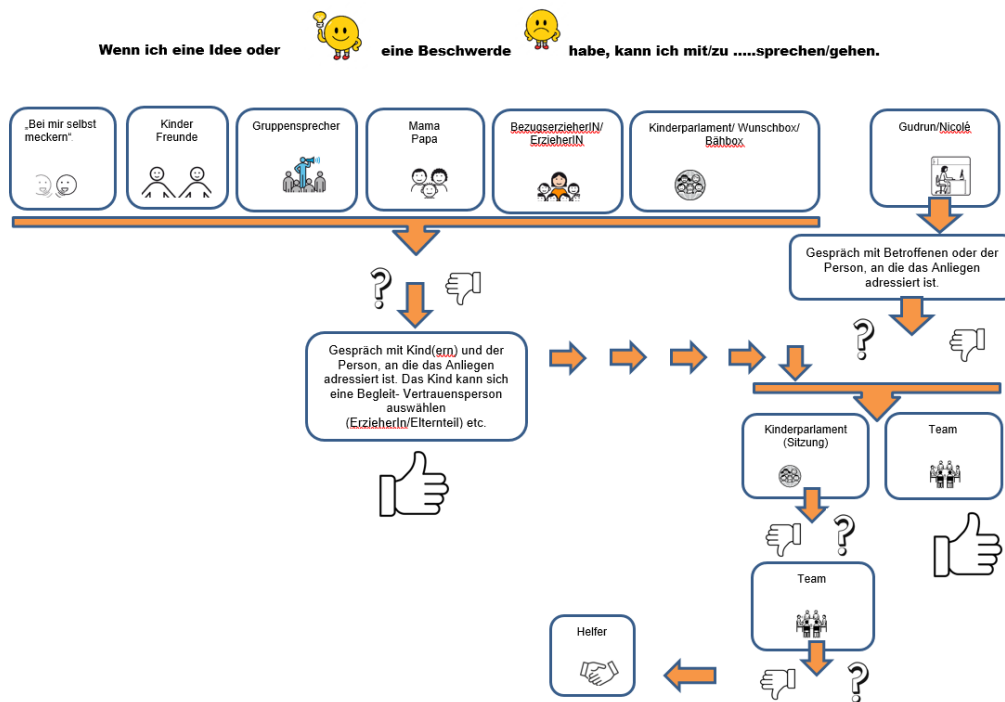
Wenn ich eine Idee oder eine Beschwerde habe, kann ich mit/zu .....sprechen/gehen.

„Bei mir selbst meckern“.

Kinder Freunde

Gruppensprecher

Mama Papa

BezugserzieherIN/ ErzieherIN

Kinderparlament/ Wunschbox/ Bähbox

Gudrun/Nicolé

Gespräch mit Betroffenen oder der Person, an die das Anliegen adressiert ist.

?

Gespräch mit Kind(ern) und der Person, an die das Anliegen adressiert ist. Das Kind kann sich eine Begleit- Vertrauensperson auswählen (ErzieherIn/Elternteil) etc.

?

Kinderparlament (Sitzung)

Team

?

Team

Helfer

?